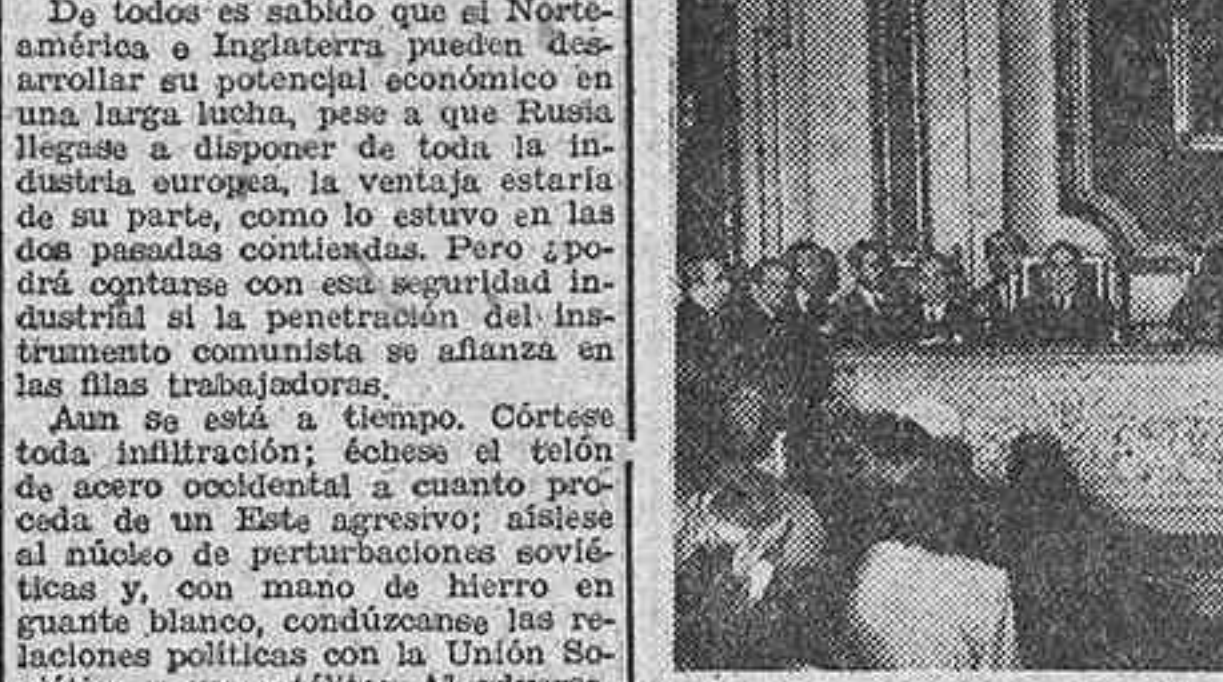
De todos es sabido que el Norteamérica e Inglaterra pueden desarrollar su potencial económico en una larga lucha, pese a que Rusia llegase a disponer de toda la industria europea, la ventaja estaría de su parte, como lo estuvo en las dos pasadas contiendas. Pero ¿podrá contarse con esa seguridad industrial si la penetración del instrumento comunista se afianza en las filas trabajadoras.

Aun se está a tiempo. Córtese toda infiltración; échese el telón de acero occidental a cuanto proceda de un Este agresivo; aíslese al núcleo de perturbaciones soviéticas y, con mano de hierro en guante blanco, condúzcanse las relaciones políticas con la Unión So- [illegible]